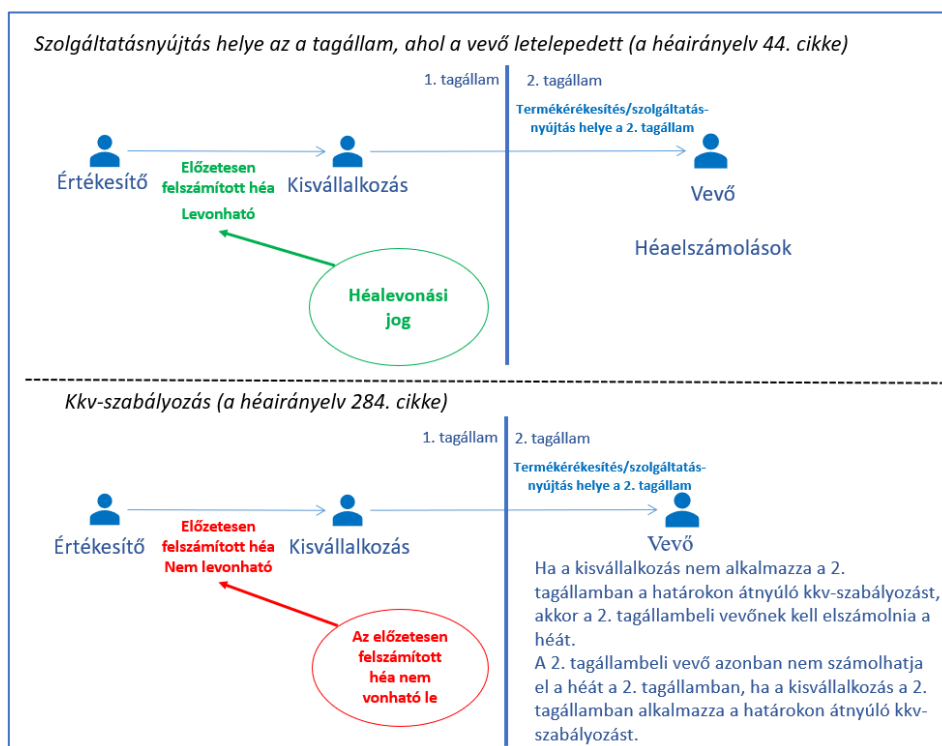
Szolgáltatásnyújtás helye az a tagállam, ahol a vevő letelepedett (a héairányelv 44. cikke)

1. tagállam

2. tagállam

Termékértékesítés/szolgáltatásnyújtás helye a 2. tagállam

Értékesítő

Előzetesen felszámított héa

Levonható

Kisvállalkozás

Vevő

Héaelszámolások

Héalevonási jog

Kkv-szabályozás (a héairányelv 284. cikke)

1. tagállam

2. tagállam

Termékértékesítés/szolgáltatásnyújtás helye a 2. tagállam

Értékesítő

Előzetesen felszámított héa

Nem levonható

Kisvállalkozás

Vevő

Ha a kisvállalkozás nem alkalmazza a 2. tagállamban a határokon átnyúló kkv-szabályozást, akkor a 2. tagállambeli vevőnek kell elszámolnia a héát.
A 2. tagállambeli vevő azonban nem számolhatja el a héát a 2. tagállamban, ha a kisvállalkozás a 2. tagállamban alkalmazza a határokon átnyúló kkv-szabályozást.

Az előzetesen felszámított héa nem vonható le